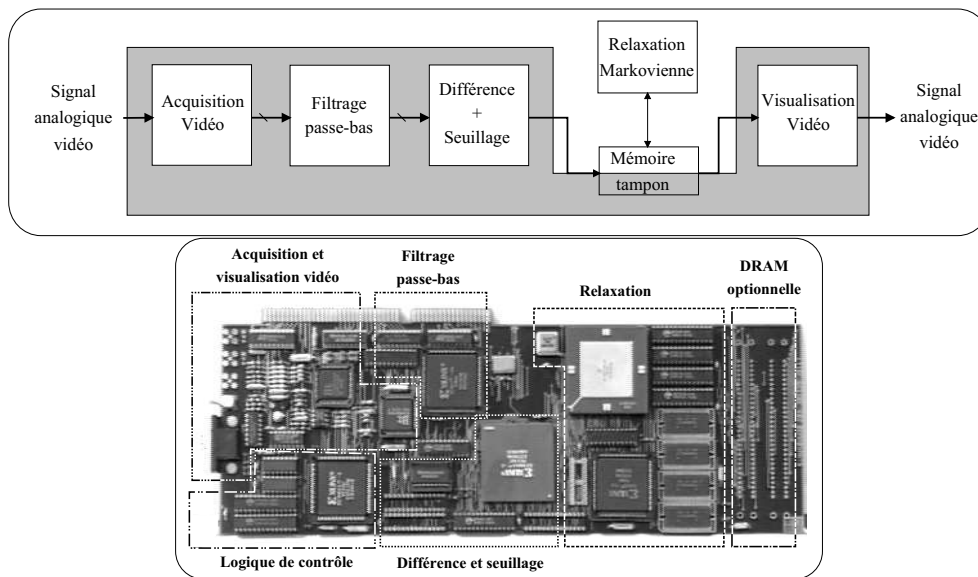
Signal analogique vidéo

Acquisition Vidéo

Filtrage passe-bas

Différence + Seuillage

Relaxation Markovienne

Mémoire tampon

Visualisation Vidéo

Signal analogique vidéo

Acquisition et visualisation vidéo

Filtrage passe-bas

Relaxation

DRAM optionnelle

Logique de contrôle

Différence et seuillage